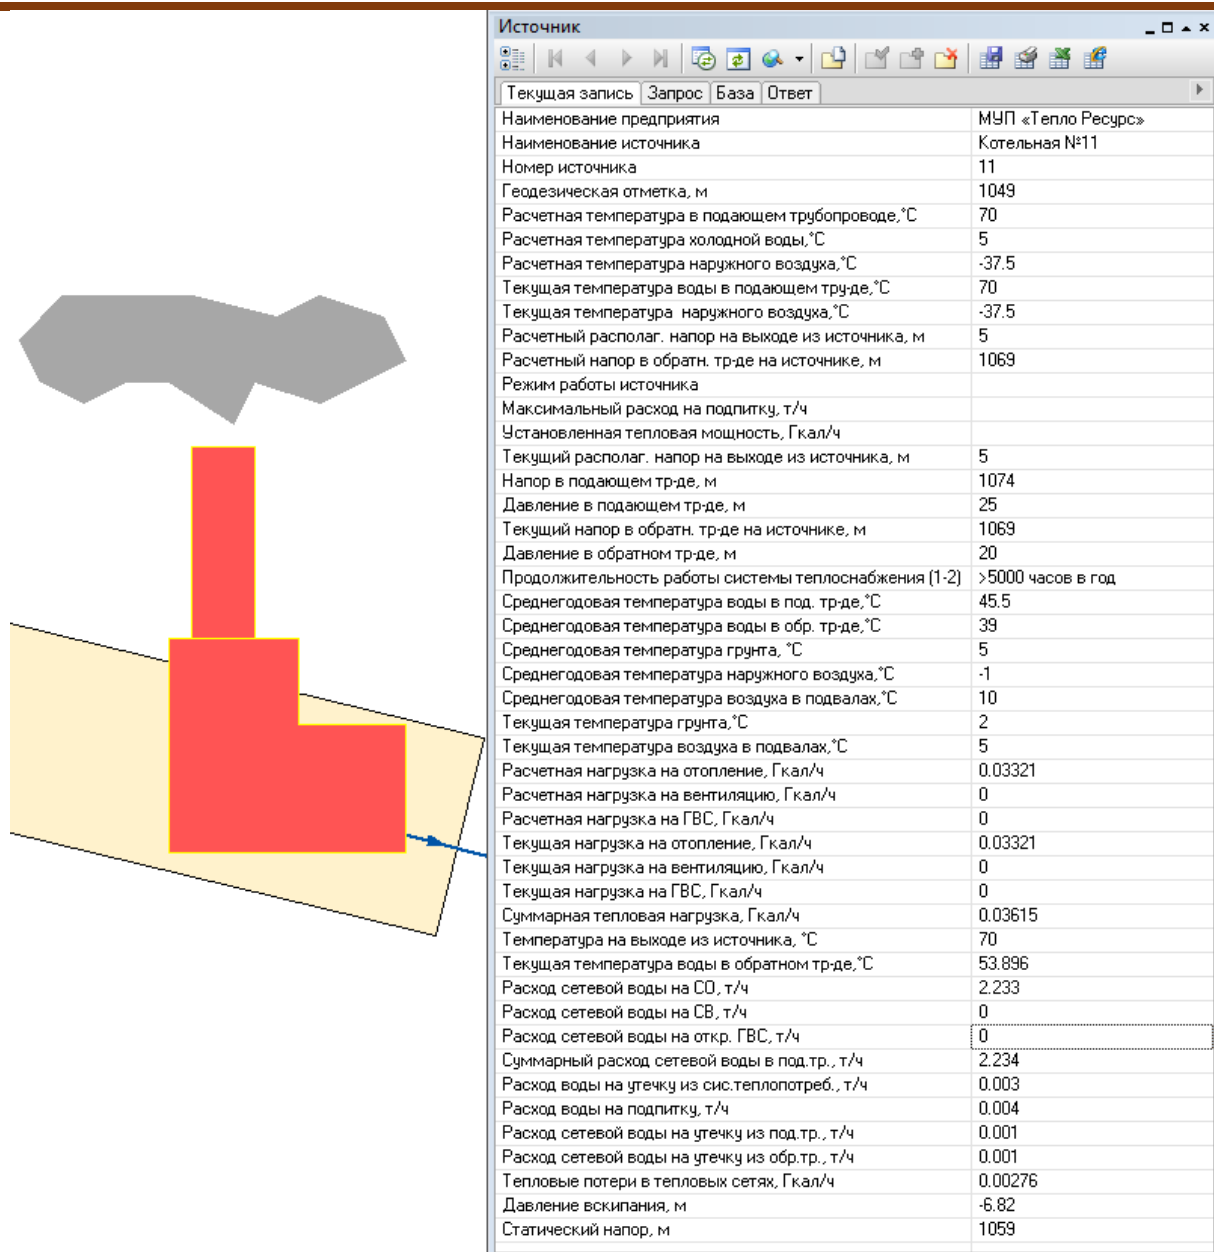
Источник

Текущая запись | Запрос | База | Ответ

| | |
|---|---|
| Наименование предприятия | МУП «Тепло Ресурс» |
| Наименование источника | Котельная №11 |
| Номер источника | 11 |
| Геодезическая отметка, м | 1049 |
| Расчетная температура в подающем трубопроводе,°С | 70 |
| Расчетная температура холодной воды,°С | 5 |
| Расчетная температура наружного воздуха,°С | -37.5 |
| Текущая температура воды в подающем тру-де,°С | 70 |
| Текущая температура наружного воздуха,°С | -37.5 |
| Расчетный располаг. напор на выходе из источника, м | 5 |
| Расчетный напор в обратн. тр-де на источнике, м | 1069 |
| Режим работы источника | |
| Максимальный расход на подпитку, т/ч | |
| Установленная тепловая мощность, Гкал/ч | |
| Текущий располаг. напор на выходе из источника, м | 5 |
| Напор в подающем тр-де, м | 1074 |
| Давление в подающем тр-де, м | 25 |
| Текущий напор в обратн. тр-де на источнике, м | 1069 |
| Давление в обратном тр-де, м | 20 |
| Продолжительность работы системы теплоснабжения (1-2) | >5000 часов в год |
| Среднегодовая температура воды в под. тр-де,°С | 45.5 |
| Среднегодовая температура воды в обр. тр-де,°С | 39 |
| Среднегодовая температура грунта, °С | 5 |
| Среднегодовая температура наружного воздуха,°С | -1 |
| Среднегодовая температура воздуха в подвалах,°С | 10 |
| Текущая температура грунта,°С | 2 |
| Текущая температура воздуха в подвалах,°С | 5 |
| Расчетная нагрузка на отопление, Гкал/ч | 0.03321 |
| Расчетная нагрузка на вентиляцию, Гкал/ч | 0 |
| Расчетная нагрузка на ГВС, Гкал/ч | 0 |
| Текущая нагрузка на отопление, Гкал/ч | 0.03321 |
| Текущая нагрузка на вентиляцию, Гкал/ч | 0 |
| Текущая нагрузка на ГВС, Гкал/ч | 0 |
| Суммарная тепловая нагрузка, Гкал/ч | 0.03615 |
| Температура на выходе из источника, °С | 70 |
| Текущая температура воды в обратном тр-де,°С | 53.896 |
| Расход сетевой воды на СО, т/ч | 2.233 |
| Расход сетевой воды на СВ, т/ч | 0 |
| Расход сетевой воды на откр. ГВС, т/ч | 0 |
| Суммарный расход сетевой воды в под.тр., т/ч | 2.234 |
| Расход воды на утечку из сис.теплопотреб., т/ч | 0.003 |
| Расход воды на подпитку, т/ч | 0.004 |
| Расход сетевой воды на утечку из под.тр., т/ч | 0.001 |
| Расход сетевой воды на утечку из обр.тр., т/ч | 0.001 |
| Тепловые потери в тепловых сетях, Гкал/ч | 0.00276 |
| Давление вскипания, м | -6.82 |
| Статический напор, м | 1059 |